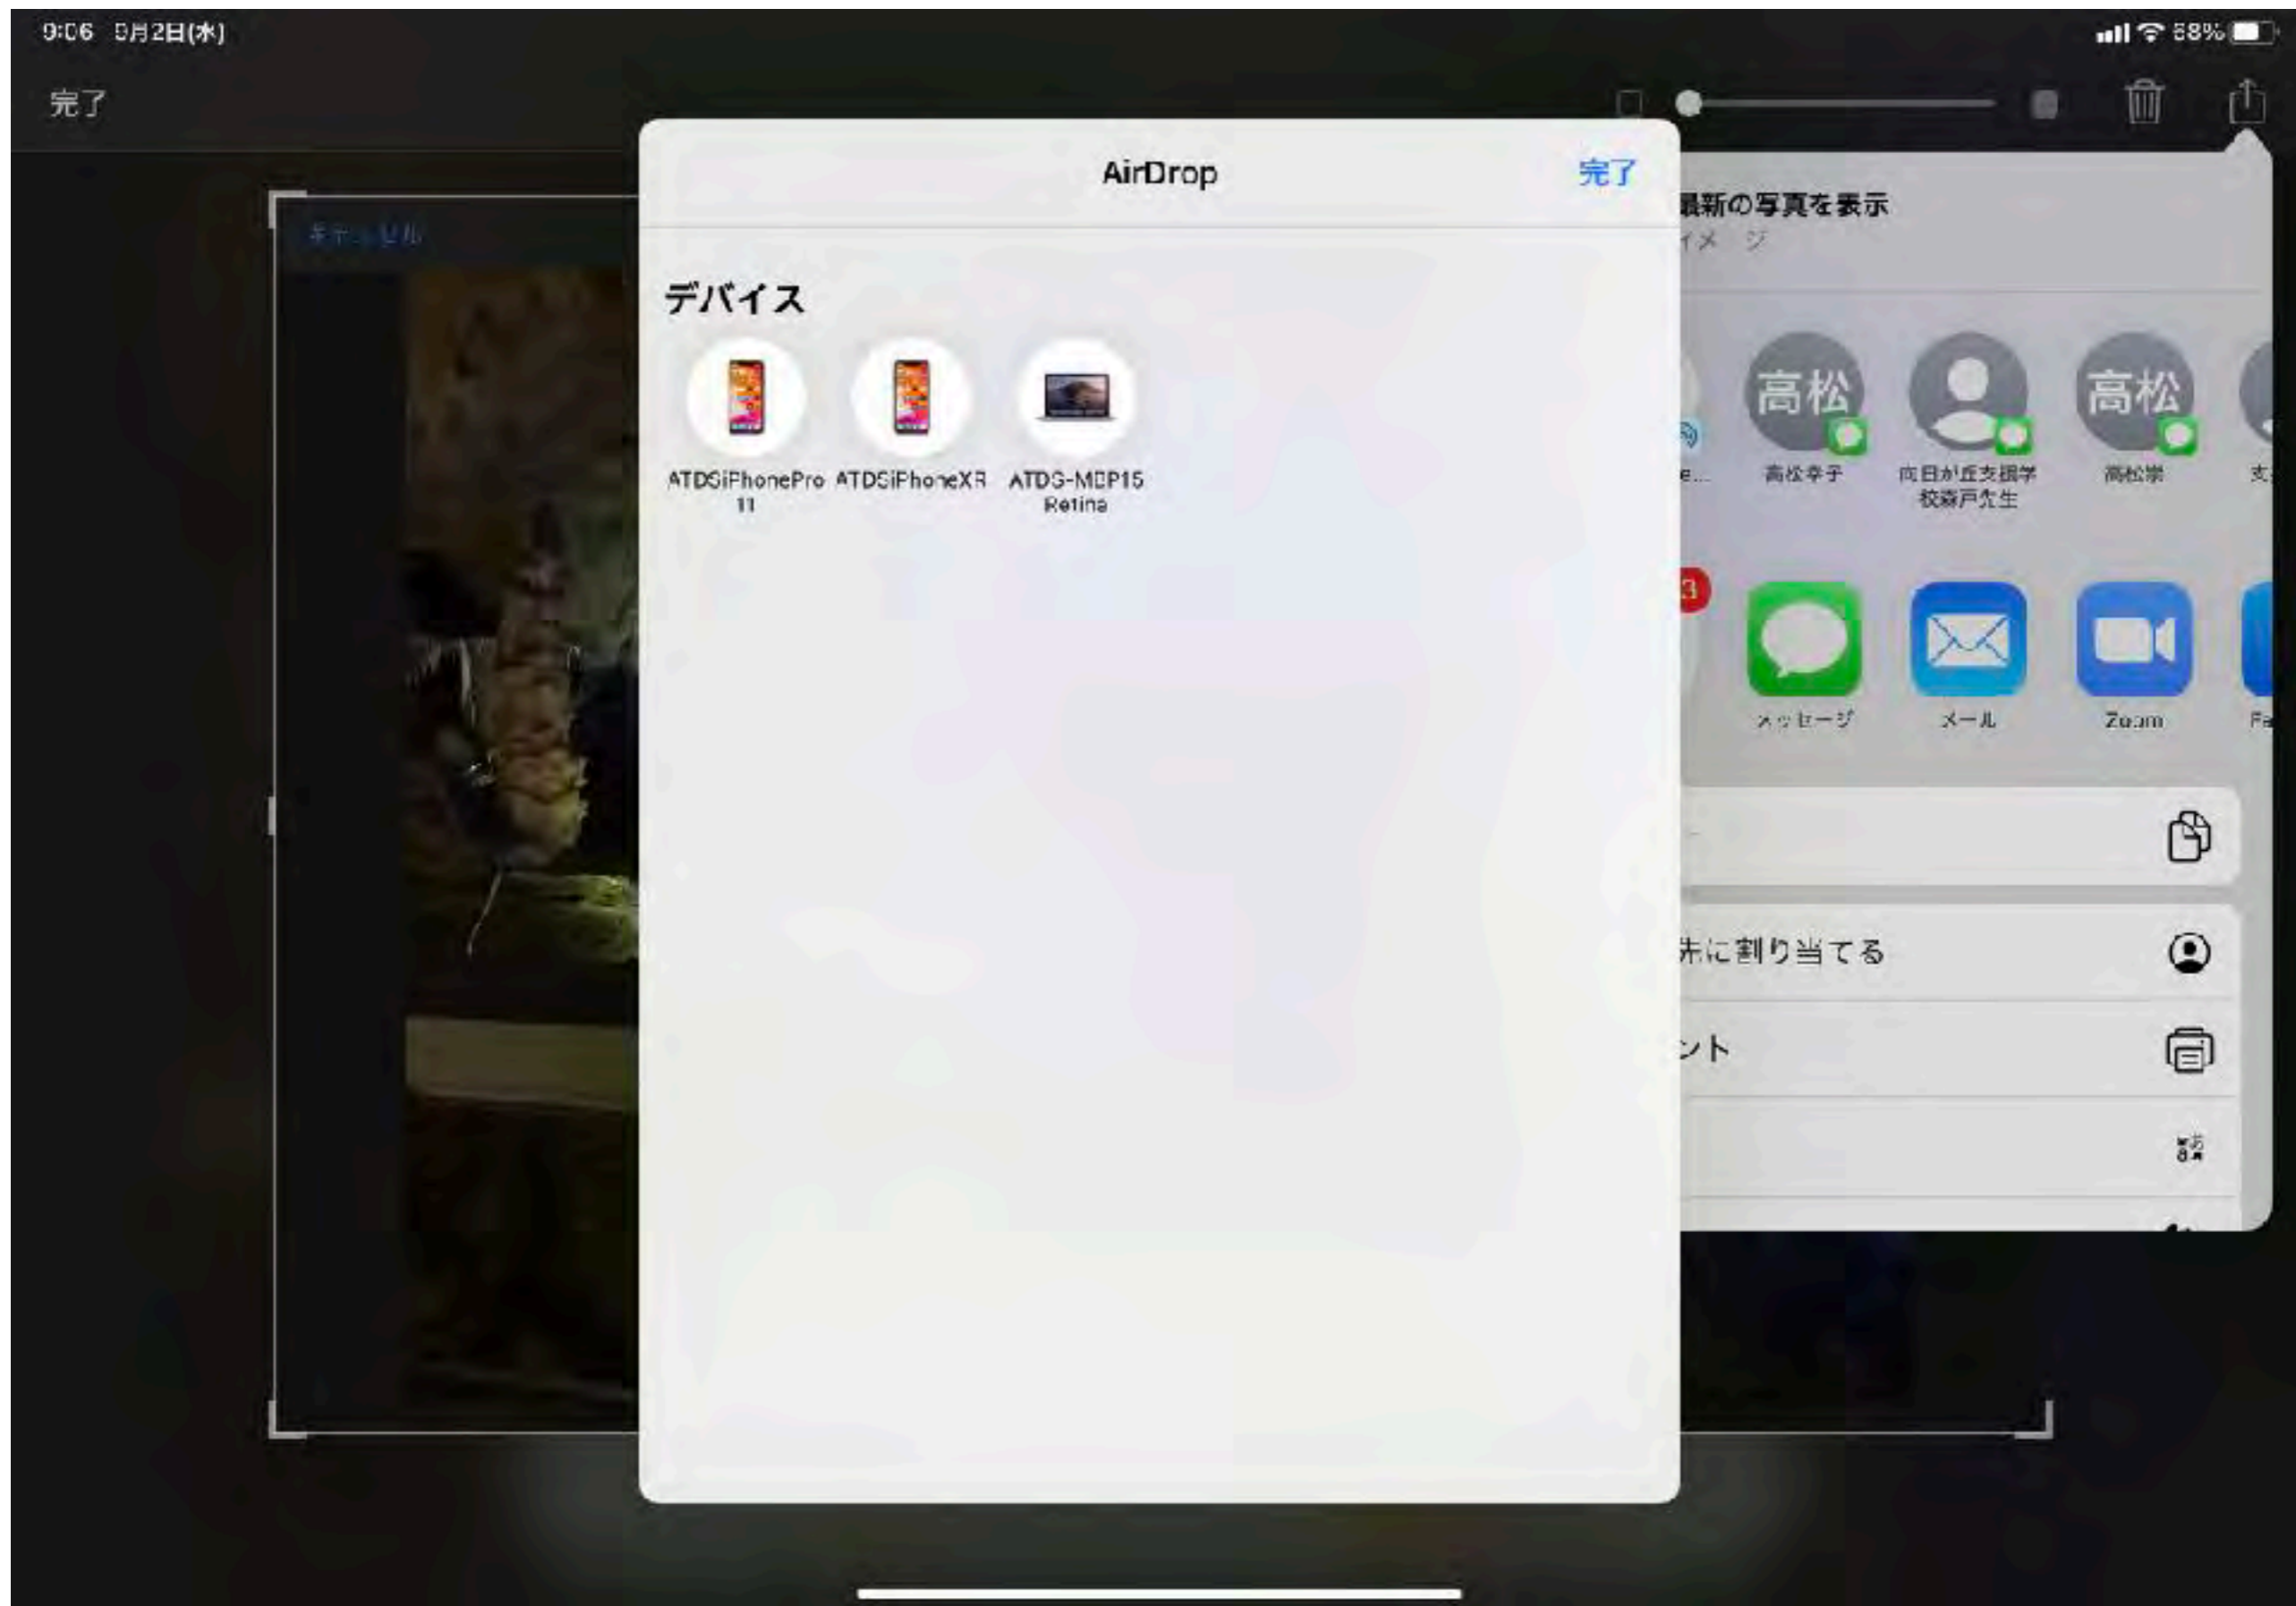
9:06 9月2日(水)

68%

完了

キャンセル

AirDrop

完了

デバイス

ATDSiPhonePro 11

ATDSiPhoneXR

ATDS-MBP15 Retina

最新の写真を表示
イメージ

高松

高松

e...

高松幸子

向日が丘支援学校森戸先生

高松崇

3

メッセージ

メール

Zoom

Fa

先に割り当てる

ント